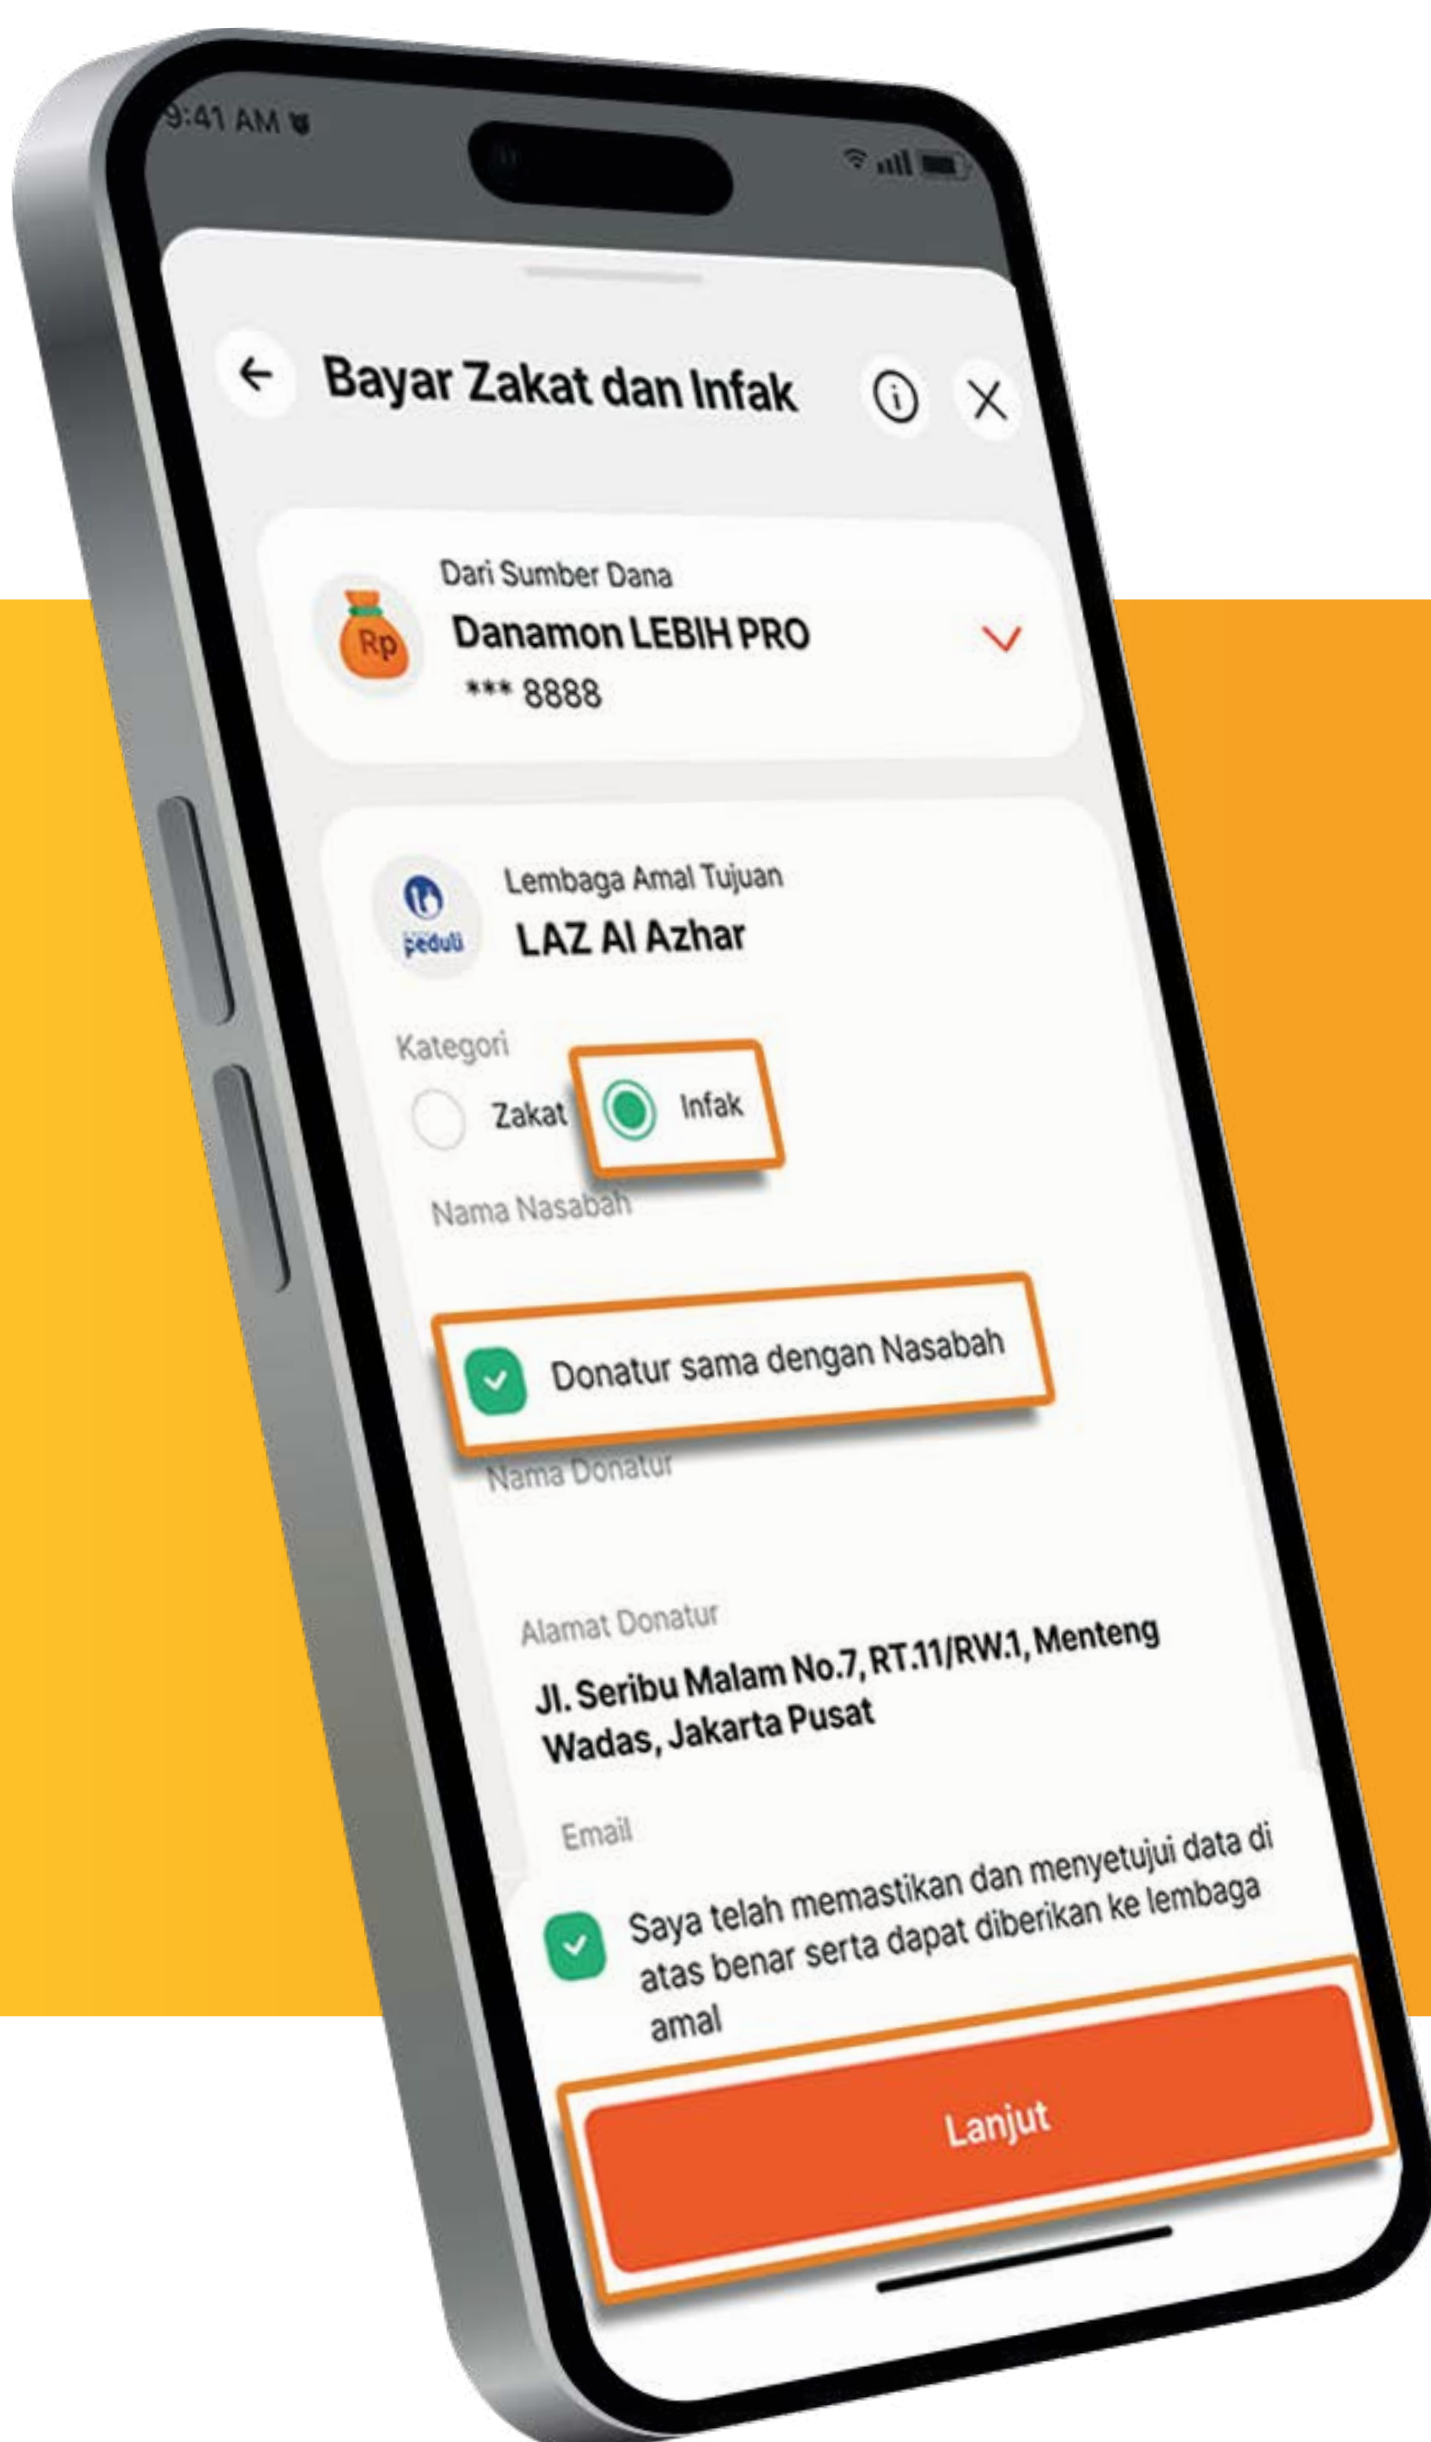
9:41 AM

Bayar Zakat dan Infak

Dari Sumber Dana
Rp
Danamon LEBIH PRO
*** 8888

Lembaga Amal Tujuan
peduli
LAZ Al Azhar

Kategori
Zakat
Infak

Nama Nasabah

Donatur sama dengan Nasabah

Nama Donatur

Alamat Donatur
Jl. Seribu Malam No.7, RT.11/RW.1, Menteng Wadas, Jakarta Pusat

Email

Saya telah memastikan dan menyetujui data di atas benar serta dapat diberikan ke lembaga amal

Lanjut